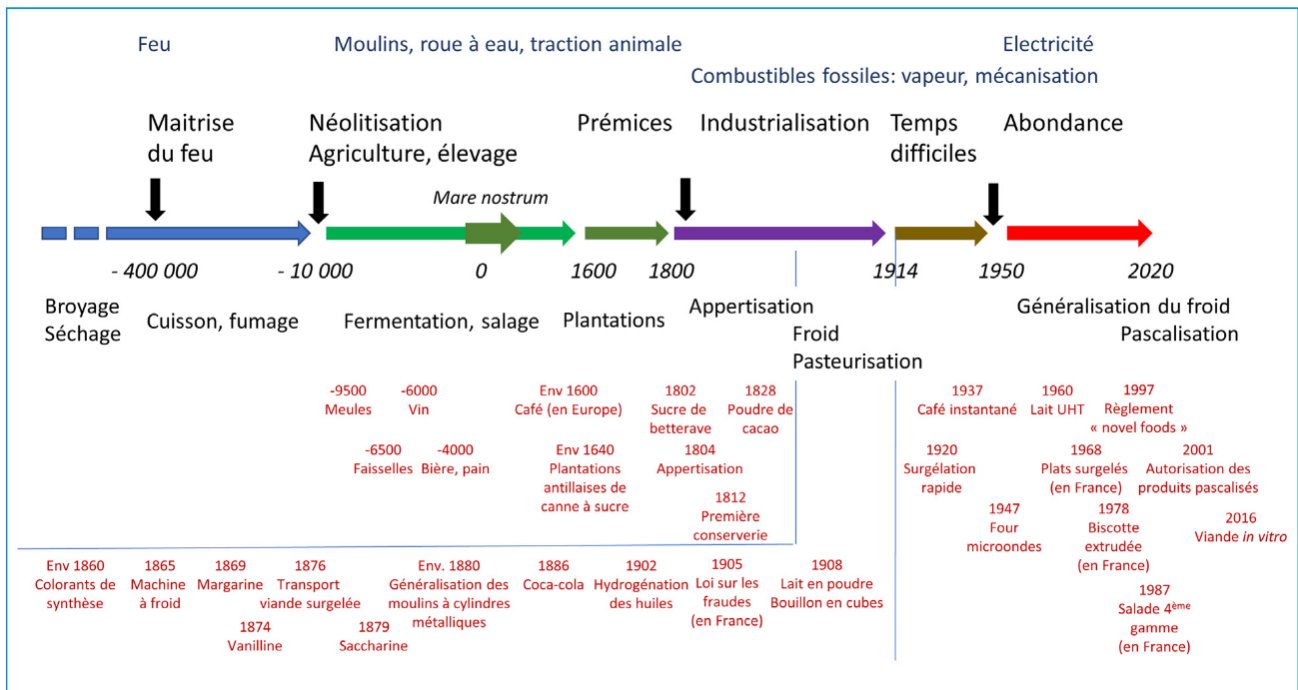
Feu

Moulins, roue à eau, traction animale

Electricité

Combustibles fossiles: vapeur, mécanisation

Maitrise du feu

Néolitisation Agriculture, élevage

Prémices

Industrialisation

Temps difficiles

Abondance

Mare nostrum

- 400 000
- 10 000
0
1600
1800
1914
1950
2020

Broyage Séchage

Cuisson, fumage

Fermentation, salage

Plantations

Appertisation

Froid

Pasteurisation

Généralisation du froid

Pascalisation

-9500 Meules

-6000 Vin

-6500 Faisselles

-4000 Bière, pain

Env 1600 Café (en Europe)

Env 1640 Plantations antillaises de canne à sucre

1802 Sucre de betterave

1828 Poudre de cacao

1804 Appertisation

1812 Première conserverie

1937 Café instantané

1960 Lait UHT

1997 Règlement « novel foods »

1920 Surgélation rapide

1968 Plats surgelés (en France)

2001 Autorisation des produits pascalisés

1947 Four microondes

1978 Biscotte extrudée (en France)

2016 Viande *in vitro*

1987 Salade 4$^{ème}$ gamme (en France)

Env 1860 Colorants de synthèse

1865 Machine à froid

1869 Margarine

1876 Transport viande surgelée

1874 Vanilline

1879 Saccharine

Env. 1880 Généralisation des moulins à cylindres métalliques

1886 Coca-cola

1902 Hydrogénation des huiles

1905 Loi sur les fraudes (en France)

1908 Lait en poudre Bouillon en cubes